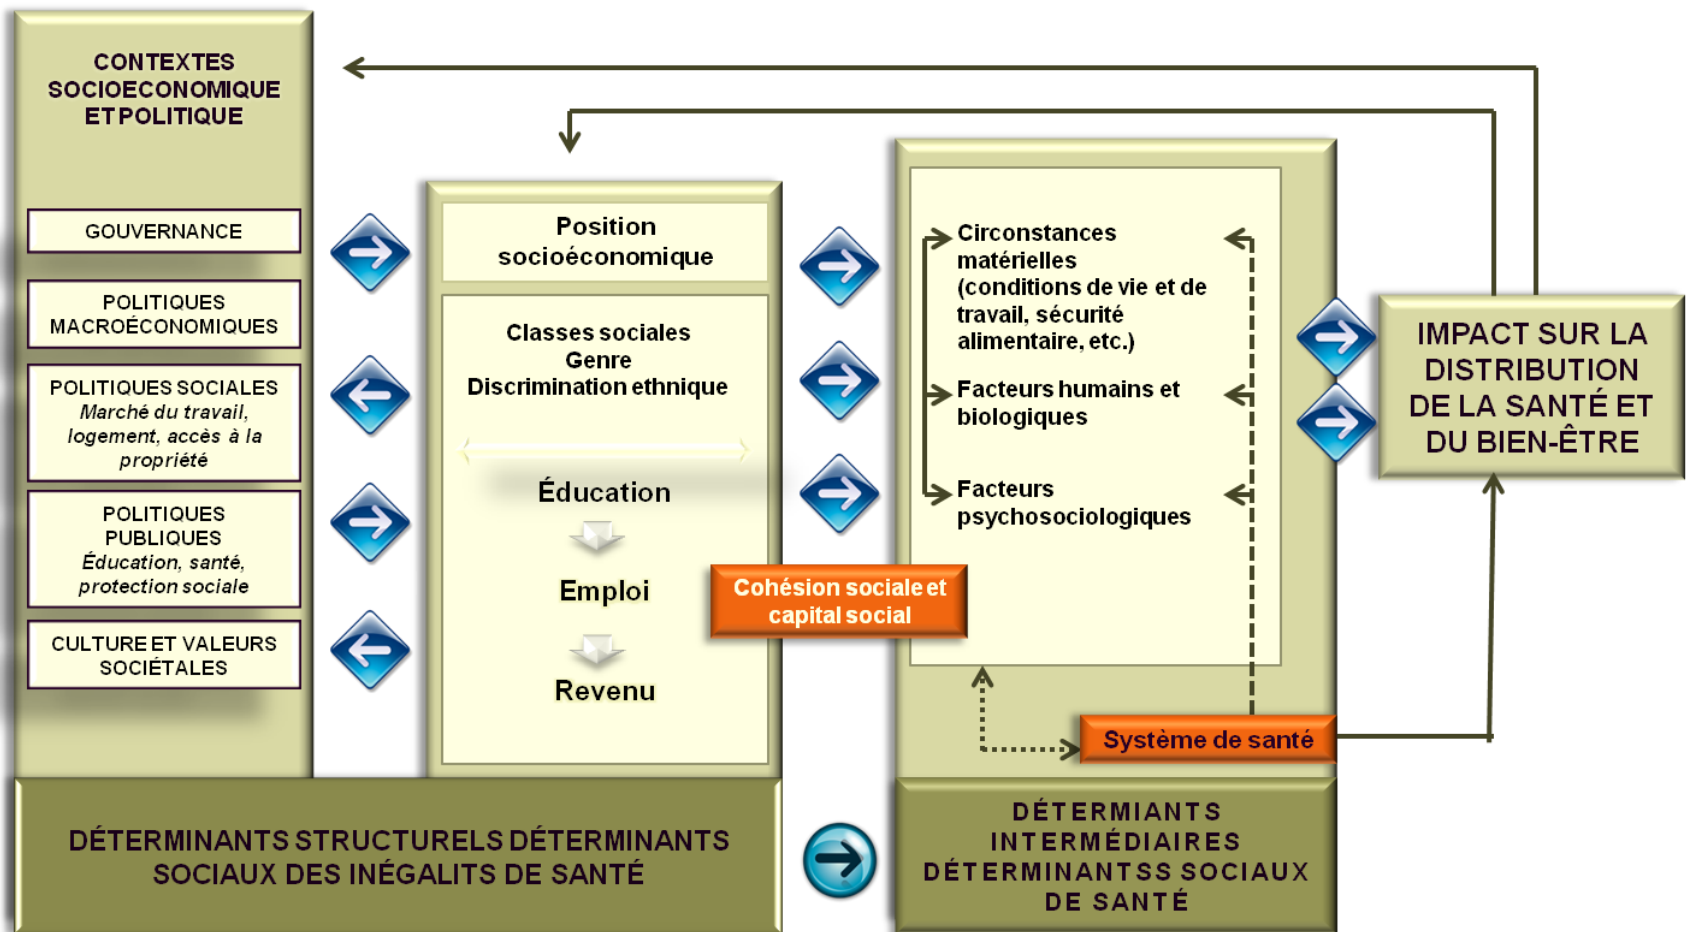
CONTEXTES SOCIOECONOMIQUE ET POLITIQUE

GOUVERNANCE

POLITIQUES MACROÉCONOMIQUES

POLITIQUES SOCIALES
*Marché du travail, logement, accès à la propriété*

POLITIQUES PUBLIQUES
*Éducation, santé, protection sociale*

CULTURE ET VALEURS SOCIÉTALES

Position socioéconomique

Classes sociales
Genre
Discrimination ethnique

Éducation

Emploi

Revenu

Cohésion sociale et capital social

Circonstances matérielles (conditions de vie et de travail, sécurité alimentaire, etc.)

Facteurs humains et biologiques

Facteurs psychosociologiques

Système de santé

IMPACT SUR LA DISTRIBUTION DE LA SANTÉ ET DU BIEN-ÊTRE

DÉTERMINANTS STRUCTURELS DÉTERMINANTS SOCIAUX DES INÉGALITS DE SANTÉ

DÉTERMINANTS INTERMÉDIAIRES DÉTERMINANTSS SOCIAUX DE SANTÉ